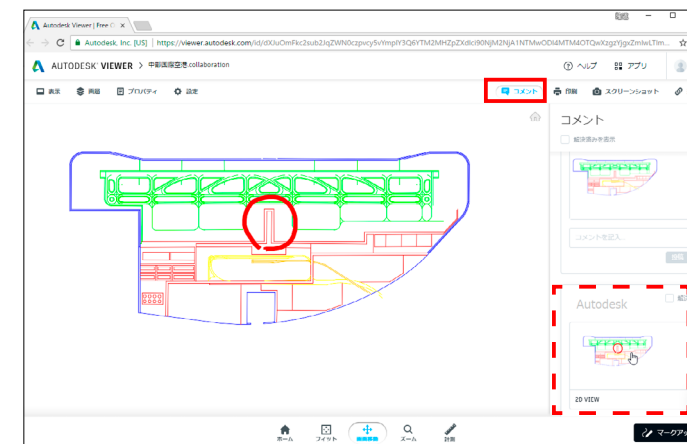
Autodesk Viewer | Free O ×

Autodesk, Inc. [US] | https://viewer.autodesk.com/id/dXJuOmFkc2sub2JqZWN0czpvcy5vYmplY3Q6YTM2MHZpZXdlci90NjM2NjA1NTMwODI4MTM4OTQwXzgzYjgxZmIwLTIm...

AUTODESK VIEWER > 中部国際空港.collaboration

ヘルプ アプリ

表示 画層 プロパティ 設定

コメント 印刷 スクリーンショット

コメント

解決済みを表示

コメントを記入

投稿

Autodesk

解

2D VIEW

ホーム フィット 画面移動 ズーム 計測

マークア